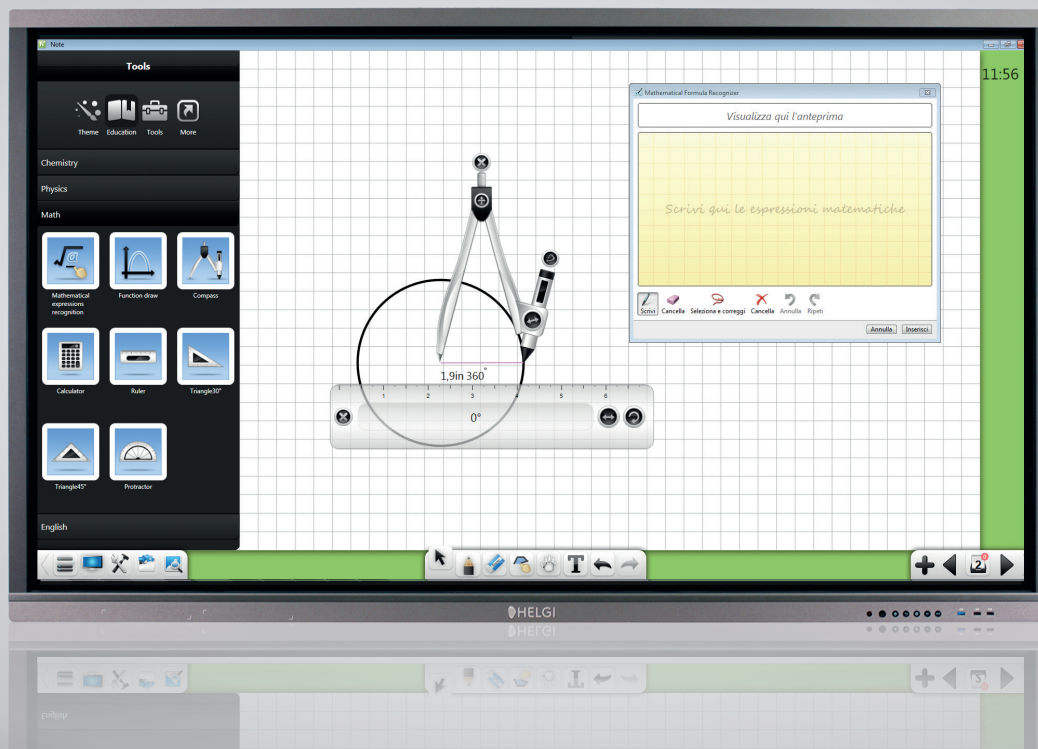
Note

Tools

Theme Education Tools More

Chemistry

Physics

Math

Mathematical expressions recognition

Function draw

Compass

Calculator

Ruler

Triangle30°

Triangle45°

Protractor

English

11:56

Mathematical Formule Recognizer

Visualizza qui l'anteprima

Scrivi qui le espressioni matematiche

Scrivi Cancella Seleziona e correggi Cancella Annulla Ripeti

Annulla Inserisci

1,9in 360°

1 2 3 4 5 6

0°

2

HELGI